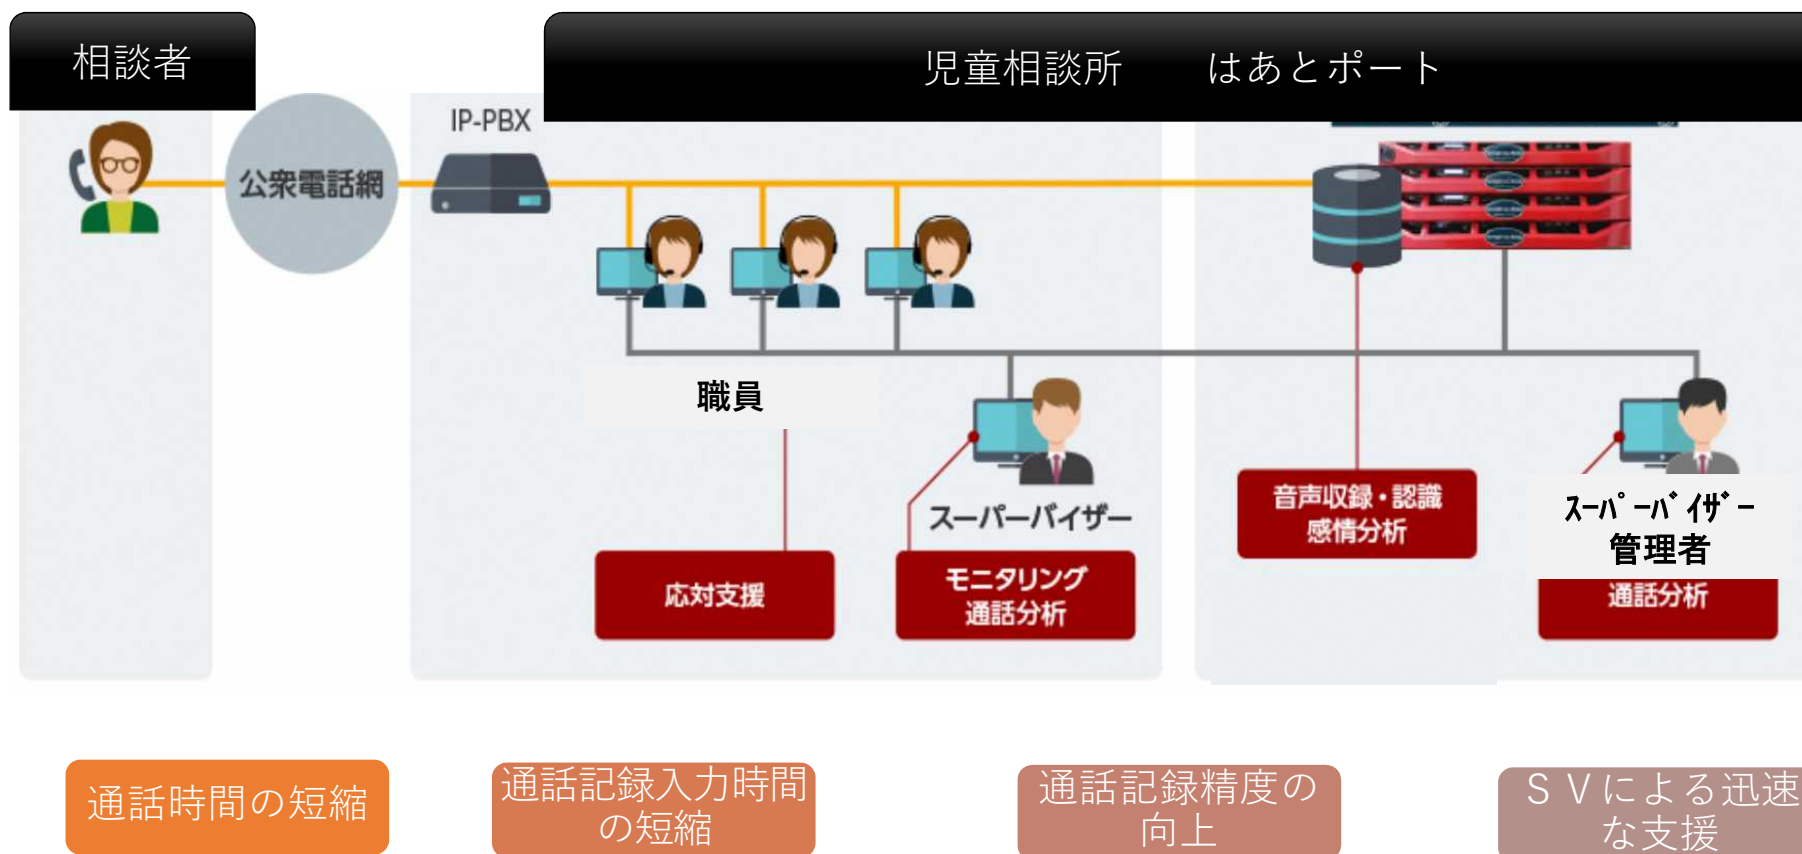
相談者

児童相談所　　はあとポート

公衆電話網

IP-PBX

職員

スーパーバイザー

応対支援

モニタリング
通話分析

音声収録・認識
感情分析

ｽｰﾊﾟｰﾊﾞｲｻﾞｰ
管理者

通話分析

通話時間の短縮

通話記録入力時間の短縮

通話記録精度の向上

ＳＶによる迅速な支援